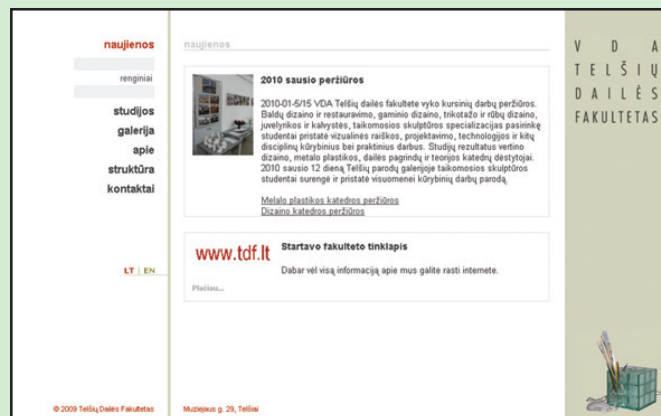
naujienos

renginiai

studijos
galerija
apie
struktūra
kontaktai

LT | EN

naujienos

2010 sausio peržiūros

2010-01-5/15 VDA Telšių dailės fakultete vyko kursinių darbų peržiūros. Baldų dizaino ir restauravimo, gaminio dizaino, trikotažo ir rūbų dizaino, juvelyrikos ir kalvystės, taikomosios skulptūros specializacijas pasirinkę studentai pristatė vizualinės raiškos, projektavimo, technologijos ir kitų disciplinų kūrybinius bei praktinius darbus. Studijų rezultatus vertino dizaino, metalo plastikos, dailės pagrindų ir teorijos katedrų dėstytojai. 2010 sausio 12 dieną Telšių parodų galerijoje taikomosios skulptūros studentai surengė ir pristatė visuomenei kūrybinių darbų parodą.

Metalo plastikos katedros peržiūros
Dizaino katedros peržiūros

www.tdf.lt

Startavo fakulteto tinklapis

Dabar vėl visą informaciją apie mus galite rasti internete.

Plačiau...

V D A
TELŠIŲ
DAILĖS
FAKULTETAS

© 2009 Telšių Dailės Fakultetas

Muziejaus g. 29, Telšiai